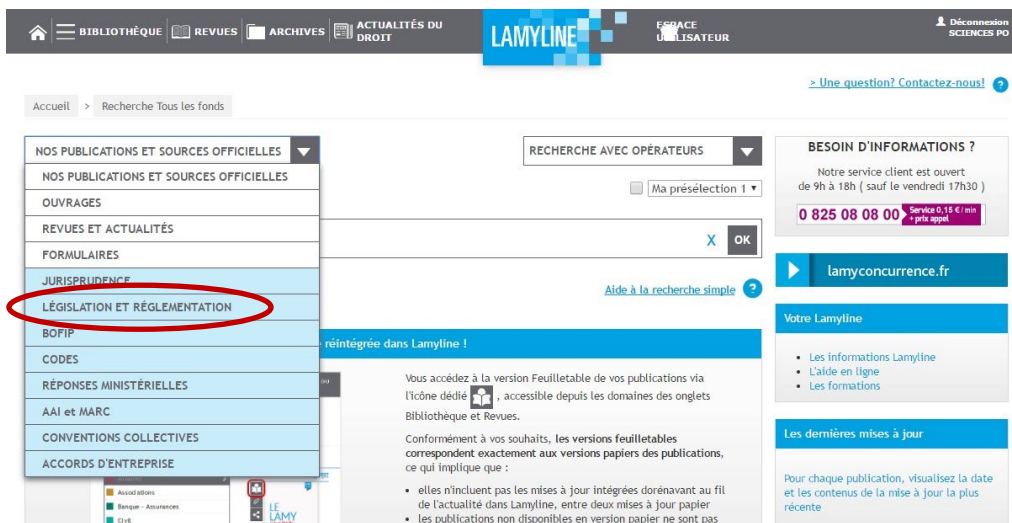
BIBLIOTHÈQUE REVUES ARCHIVES ACTUALITÉS DU DROIT LAMYLINE ESPACE UTILISATEUR Déconnexion SCIENCES PO

> Une question? Contactez-nous! ?

Accueil > Recherche Tous les fonds

NOS PUBLICATIONS ET SOURCES OFFICIELLES

NOS PUBLICATIONS ET SOURCES OFFICIELLES
OUVRAGES
REVUES ET ACTUALITÉS
FORMULAIRES
JURISPRUDENCE
LÉGISLATION ET RÉGLEMENTATION
BOFIP
CODES
RÉPONSES MINISTÉRIELLES
AAI et MARC
CONVENTIONS COLLECTIVES
ACCORDS D'ENTREPRISE

RECHERCHE AVEC OPÉRATEURS

Ma présélection 1

X OK

Aide à la recherche simple ?

réintégrée dans Lamyline !

Vous accédez à la version Feuilletable de vos publications via l'icône dédié , accessible depuis les domaines des onglets Bibliothèque et Revues.

Conformément à vos souhaits, les versions feuilletables correspondent exactement aux versions papiers des publications, ce qui implique que :

• elles n'incluent pas les mises à jour intégrées dorénavant au fil de l'actualité dans Lamyline, entre deux mises à jour papier
• les publications non disponibles en version papier ne sont pas

Associations
Banque - Assurances
Civil
LE LAMY

BESOIN D'INFORMATIONS ?

Notre service client est ouvert de 9h à 18h ( sauf le vendredi 17h30 )

0 825 08 08 00 Service 0,15 € / min + prix appel

lamyconcurrence.fr

Votre Lamyline

• Les informations Lamyline
• L'aide en ligne
• Les formations

Les dernières mises à jour

Pour chaque publication, visualisez la date et les contenus de la mise à jour la plus récente